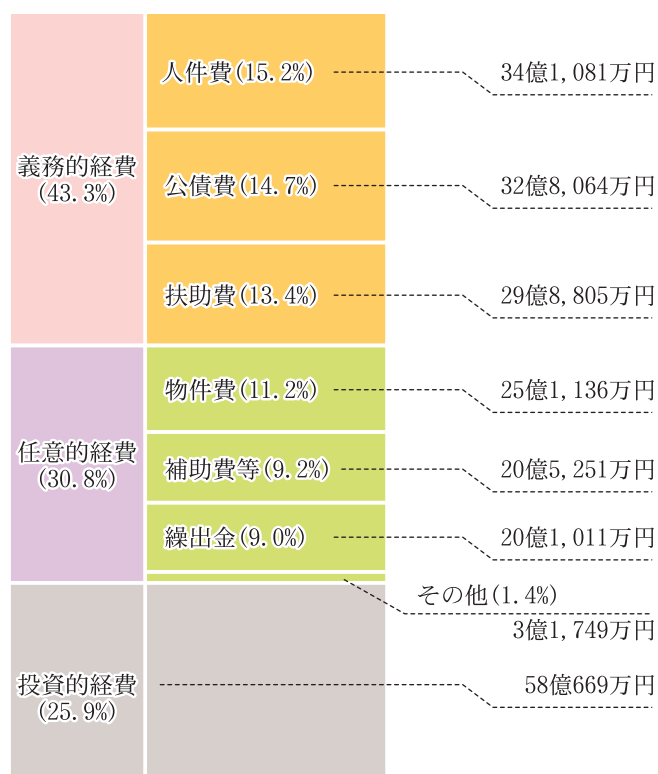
義務的経費
(43.3%)

人件費(15.2%)
34億1,081万円

公債費(14.7%)
32億8,064万円

扶助費(13.4%)
29億8,805万円

任意的経費
(30.8%)

物件費(11.2%)
25億1,136万円

補助費等(9.2%)
20億5,251万円

繰出金(9.0%)
20億1,011万円

その他(1.4%)
3億1,749万円

投資的経費
(25.9%)
58億669万円